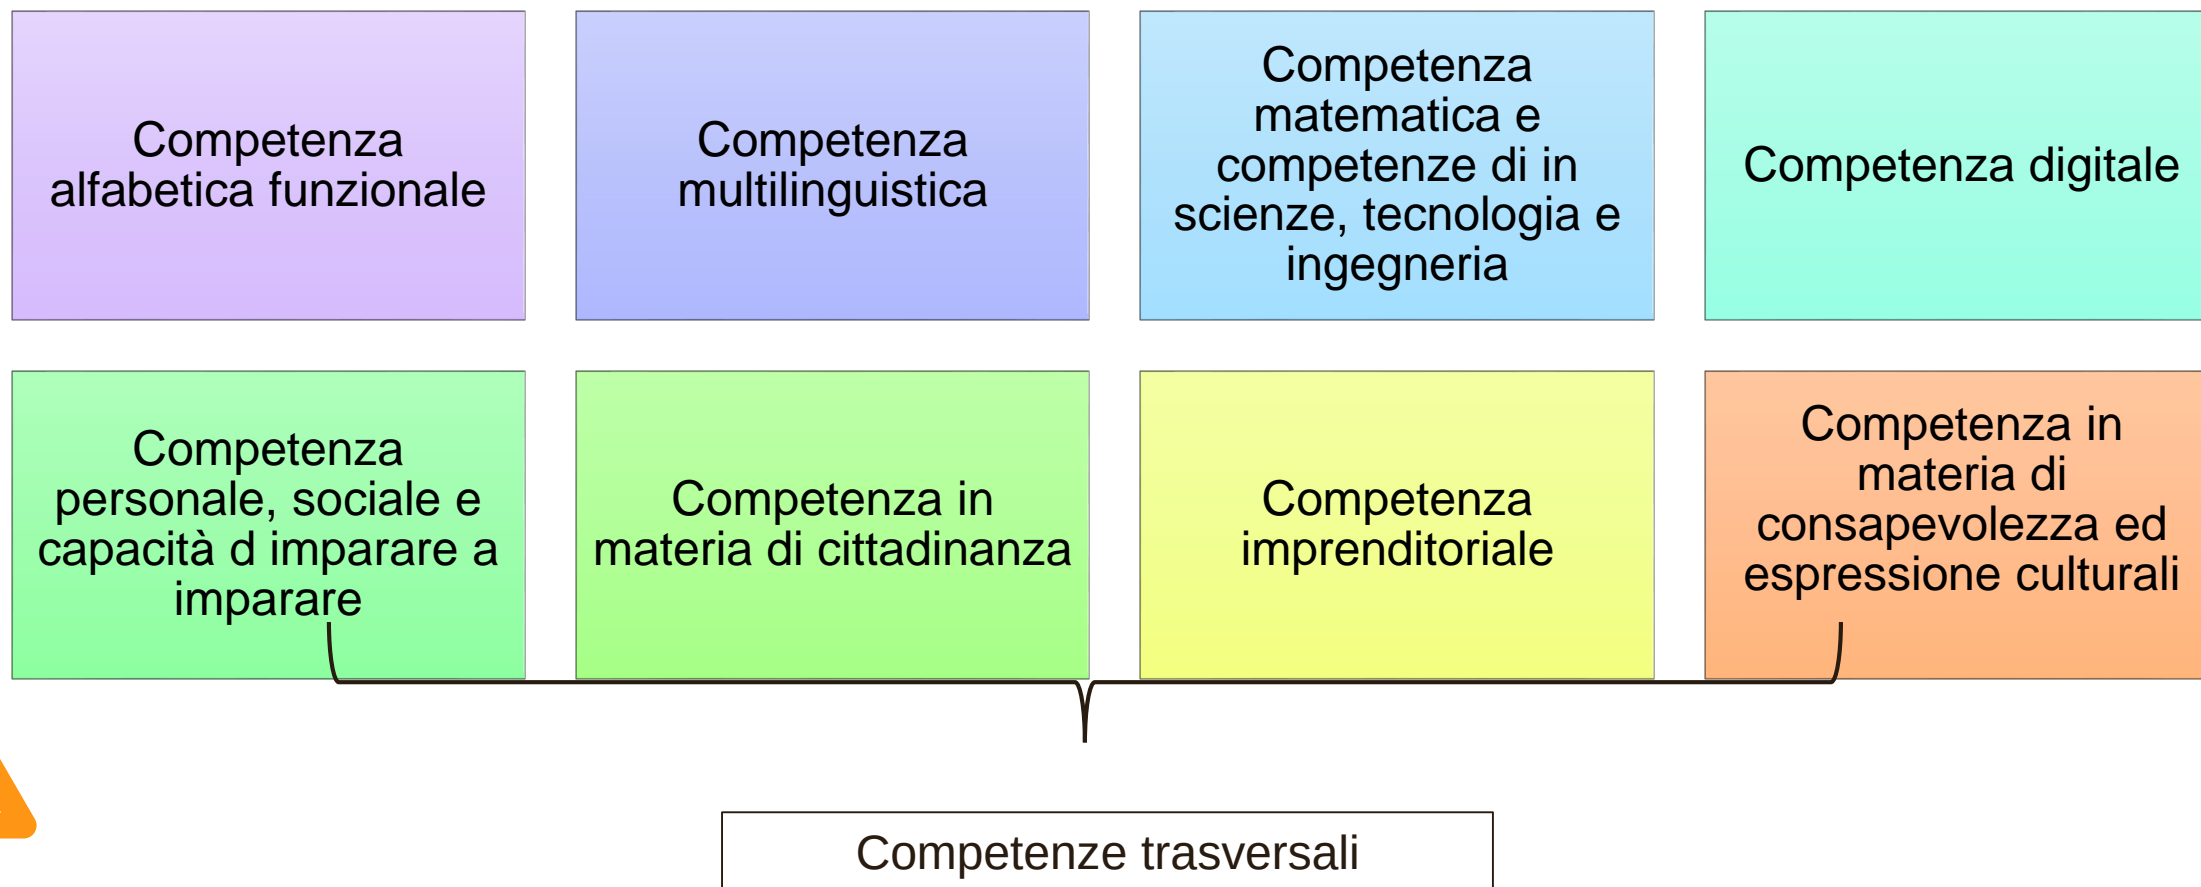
Competenza alfabetica funzionale

Competenza multilinguistica

Competenza matematica e competenze di in scienze, tecnologia e ingegneria

Competenza digitale

Competenza personale, sociale e capacità d imparare a imparare

Competenza in materia di cittadinanza

Competenza imprenditoriale

Competenza in materia di consapevolezza ed espressione culturali

Competenze trasversali